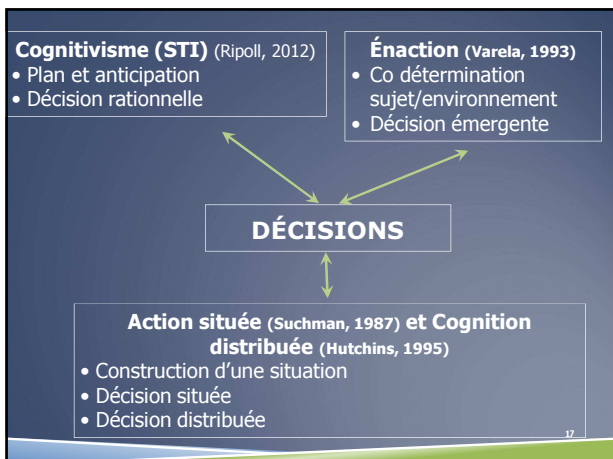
**Cognitivisme (STI)** (Ripoll, 2012)
• Plan et anticipation
• Décision rationnelle

**Énaction (Varela, 1993)**
• Co détermination sujet/environnement
• Décision émergente

**DÉCISIONS**

**Action située (Suchman, 1987) et Cognition distribuée (Hutchins, 1995)**
• Construction d'une situation
• Décision située
• Décision distribuée

17